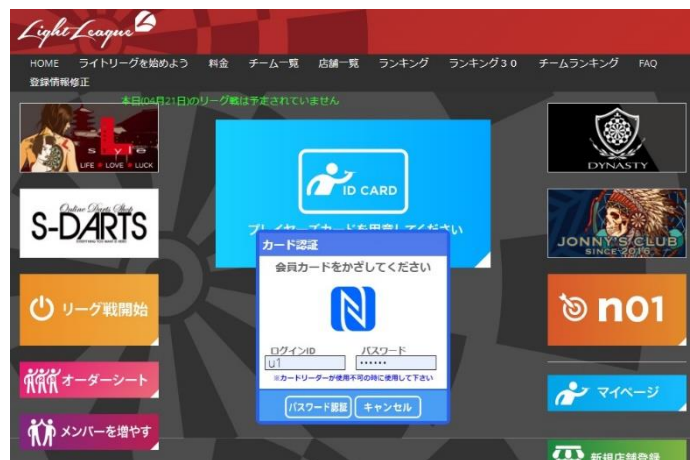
Light League

HOME ライトリーグを始めよう 料金 チーム一覧 店舗一覧 ランキング ランキング３０ チームランキング FAQ
登録情報修正

本日(04月21日)のリーグ戦は予定されていません

style
LIFE LOVE LUCK

Online Darts Shop
S-DARTS

リーグ戦開始

オーダーシート

メンバーを増やす

ID CARD

プレイヤーズカードを用意してください

カード認証
会員カードをかざしてください
ログインID
u1
パスワード
••••••
※カードリーダーが使用不可の時に使用して下さい
パスワード認証 キャンセル

DYNASTY

JONNY'S CLUB
SINCE 2016

n01

マイページ

新規店舗登録